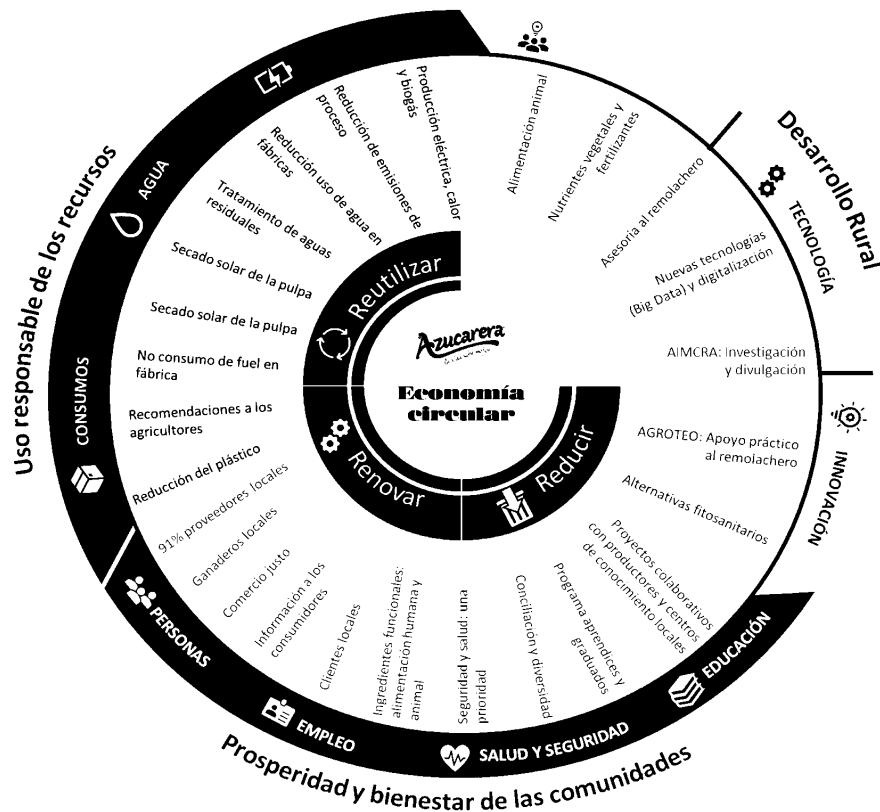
Uso responsable de los recursos

AGUA

CONSUMOS

Producción eléctrica, calor y biogás

Reducción de emisiones de proceso

Reducción uso de agua en fábricas

Tratamiento de aguas residuales

Secado solar de la pulpa

Secado solar de la pulpa

No consumo de fuel en fábrica

Recomendaciones a los agricultores

Reducción del plástico

Desarrollo Rural

TECNOLOGÍA

INNOVACIÓN

Alimentación animal

Nutrientes vegetales y fertilizantes

Asesoría al remolachero

Nuevas tecnologías (Big Data) y digitalización

AIMCRA: Investigación y divulgación

AGROTEO: Apoyo práctico al remolachero

Alternativas fitosanitarios

Reutilizar

Azucarera

Economía circular

Renovar

Reducir

Prosperidad y bienestar de las comunidades

PERSONAS

EMPLEO

SALUD Y SEGURIDAD

EDUCACIÓN

91% proveedores locales

Ganaderos locales

Comercio justo

Información a los consumidores

Clientes locales

Ingredientes funcionales: alimentación humana y animal

Seguridad y salud: una prioridad

Conciliación y diversidad

Programa aprendices y graduados

Proyectos colaborativos con productores y centros de conocimiento locales